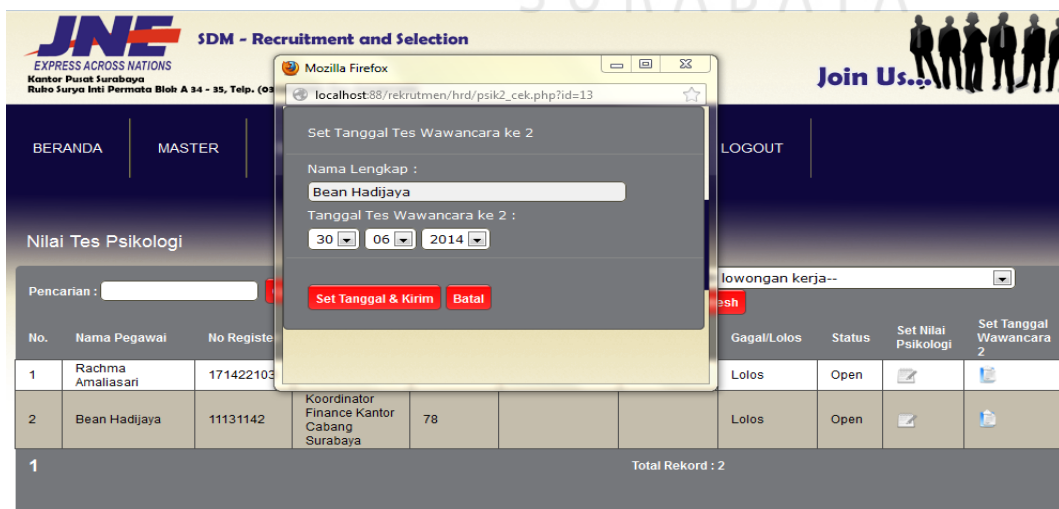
SURABAYA

JNE
EXPRESS ACROSS NATIONS
Kantor Pusat Surabaya
Ruko Surya Inti Permata Blok A 34 - 35, Telp. (03

SDM - Recruitment and Selection

Join Us...

Mozilla Firefox

localhost:88/rekrutmen/hrd/psik2_cek.php?id=13

Set Tanggal Tes Wawancara ke 2

Nama Lengkap :

Bean Hadijaya

Tanggal Tes Wawancara ke 2 :

30 06 2014

Set Tanggal & Kirim Batal

BERANDA MASTER LOGOUT

Nilai Tes Psikologi

Pencarian :

lowongan kerja--

esh

| No. | Nama Pegawai | No Registe | | | | | Gagal/Lolos | Status | Set Nilai Psikologi | Set Tanggal Wawancara 2 |
|---|---|---|---|---|---|---|---|---|---|---|
| 1 | Rachma Amaliasari | 171422103 | | | | | Lolos | Open | | |
| 2 | Bean Hadijaya | 11131142 | Koordinator Finance Kantor Cabang Surabaya | 78 | | | Lolos | Open | | |

1

Total Rekord : 2